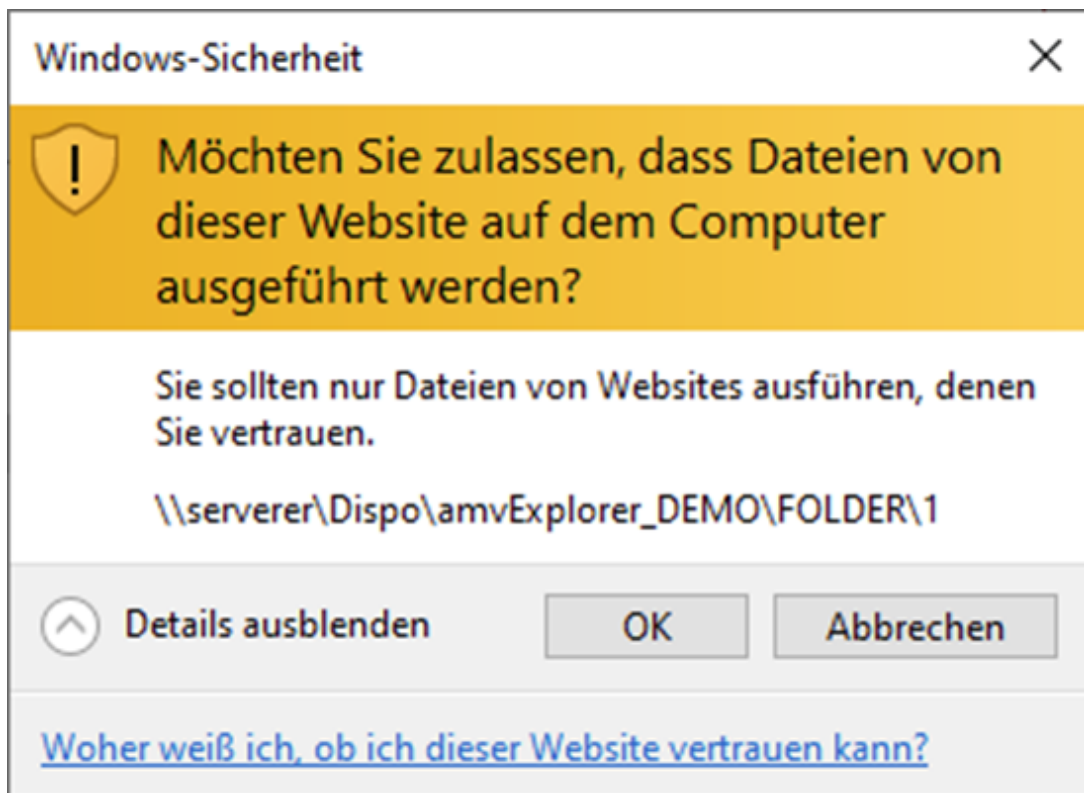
Windows-Sicherheit

Möchten Sie zulassen, dass Dateien von dieser Website auf dem Computer ausgeführt werden?

Sie sollten nur Dateien von Websites ausführen, denen Sie vertrauen.

\\serverer\Dispo\amvExplorer_DEMO\FOLDER\1

Details ausblenden

OK

Abbrechen

Woher weiß ich, ob ich dieser Website vertrauen kann?